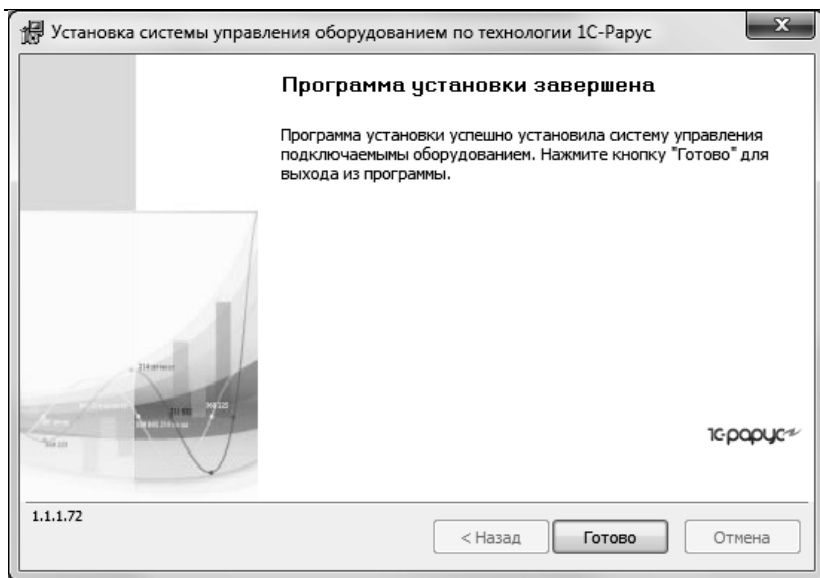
Установка системы управления оборудованием по технологии 1С-Рарус

Программа установки завершена

Программа установки успешно установила систему управления подключаемымы оборудованием. Нажмите кнопку "Готово" для выхода из программы.

1С-рарус

1.1.1.72

< Назад

Готово

Отмена